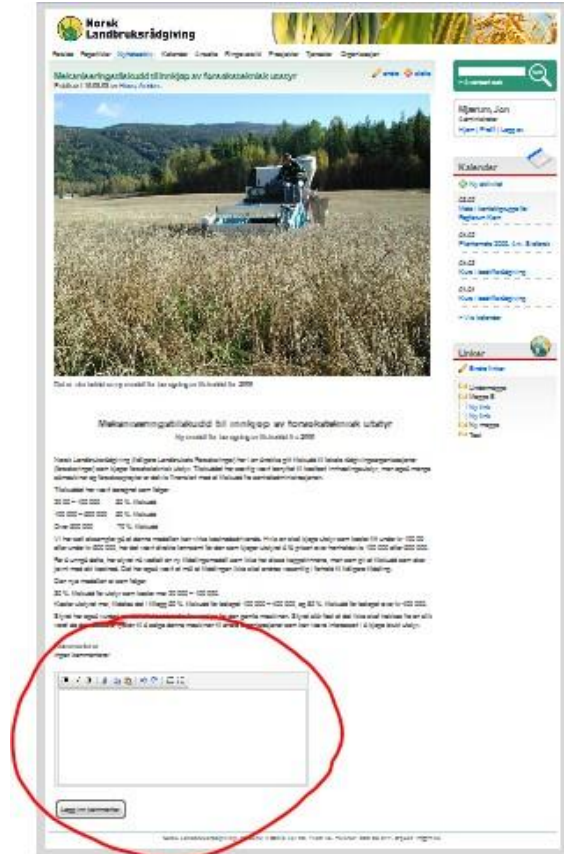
Norsk Landbruksrådgiving

Forside Fagartikler Nyhetsarkiv Kalender Ansatte Ringer/enhet Prosjekter Tjenester Organisasjon

Mekaniseringstilskudd til innkjøp av forsøksteknisk utstyr

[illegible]

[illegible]

Mekaniseringstilskudd til innkjøp av forsøksteknisk utstyr

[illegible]

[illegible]

Tilskuddet har vært beregnet som følger:

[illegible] 50 % tilskudd
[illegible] 30 % tilskudd
Over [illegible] 70 % tilskudd

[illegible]

Kommentarer
Ingen kommentarer

Legg inn kommentar

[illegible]

Mjørum, Jon

Hjem | Profil | Logg ut

Kalender

Ny aktivitet

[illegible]

Vis kalender

Linker

Endre linker

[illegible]